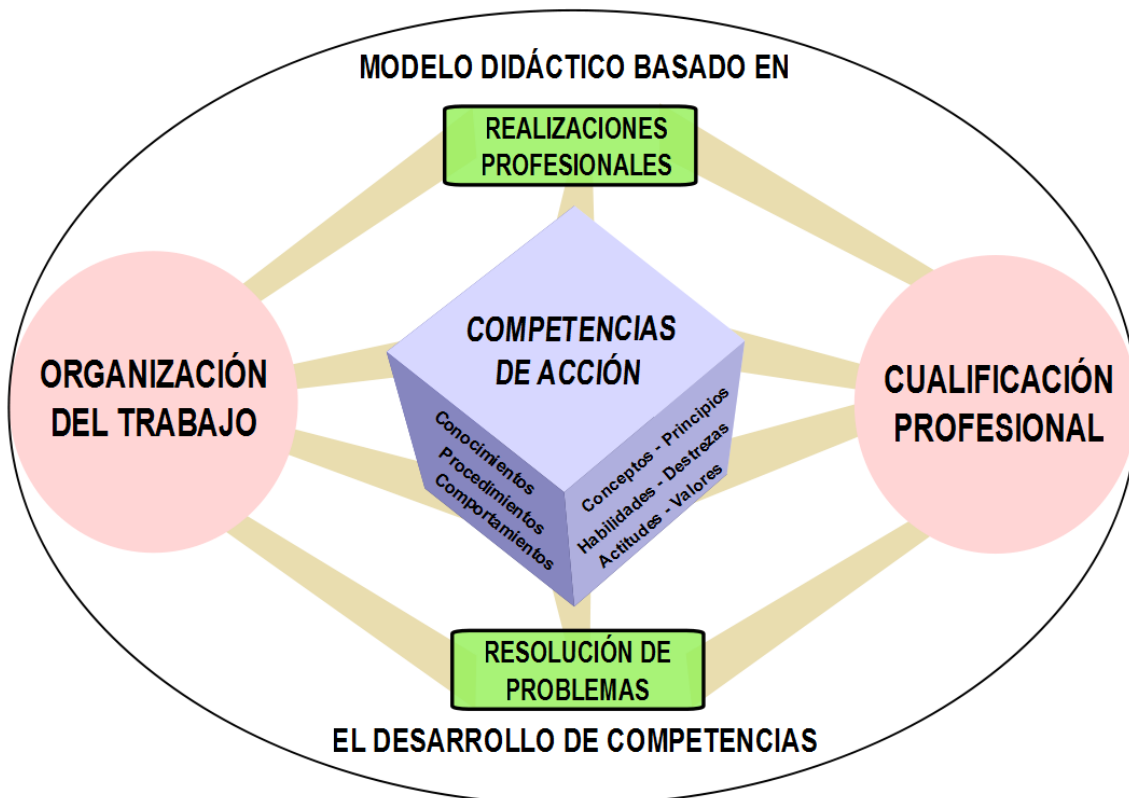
MODELO DIDÁCTICO BASADO EN

REALIZACIONES PROFESIONALES

ORGANIZACIÓN DEL TRABAJO

COMPETENCIAS DE ACCIÓN

Conocimientos
Procedimientos
Comportamientos

Conceptos - Principios
Habilidades - Destrezas
Actitudes - Valores

CUALIFICACIÓN PROFESIONAL

RESOLUCIÓN DE PROBLEMAS

EL DESARROLLO DE COMPETENCIAS